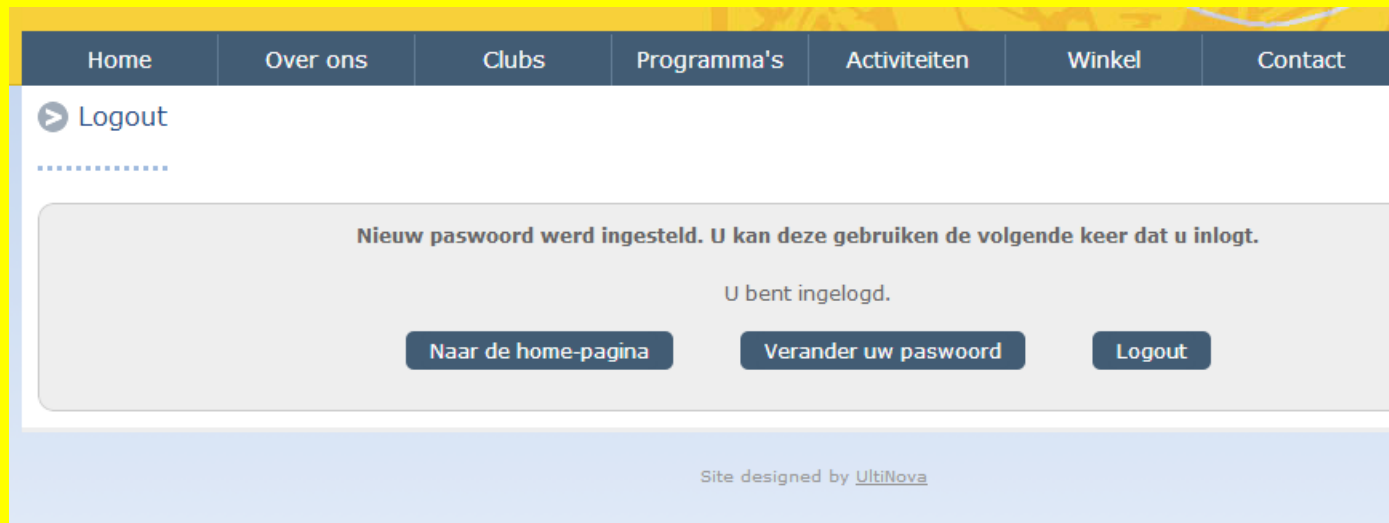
Home | Over ons | Clubs | Programma's | Activiteiten | Winkel | Contact

Logout

Nieuw paswoord werd ingesteld. U kan deze gebruiken de volgende keer dat u inlogt.

U bent ingelogd.

Naar de home-pagina | Verander uw paswoord | Logout

Site designed by UltiNova